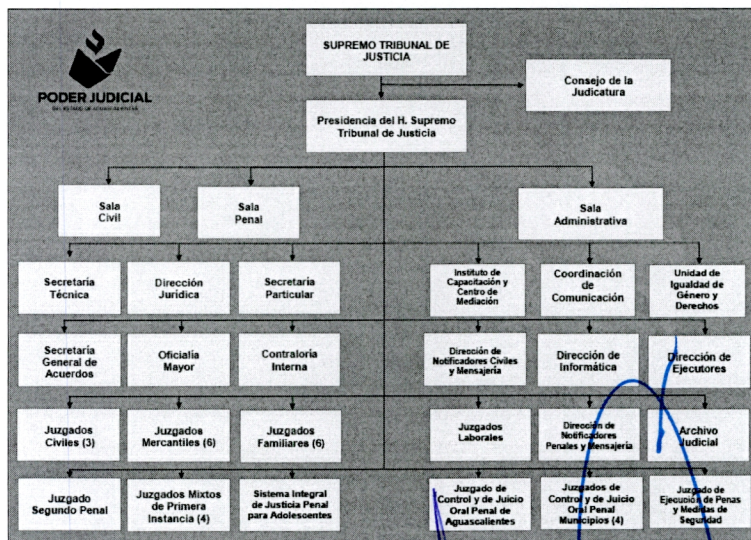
PODER JUDICIAL

SUPREMO TRIBUNAL DE JUSTICIA

Consejo de la Judicatura

Presidencia del H. Supremo Tribunal de Justicia

Sala Civil

Sala Penal

Sala Administrativa

Secretaría Técnica

Dirección Jurídica

Secretaría Particular

Instituto de Capacitación y Centro de Mediación

Coordinación de Comunicación

Unidad de Igualdad de Género y Derechos

Secretaría General de Acuerdos

Oficialía Mayor

Contraloría Interna

Dirección de Notificadores Civiles y Mensajería

Dirección de Informática

Dirección de Ejecutores

Juzgados Civiles (3)

Juzgados Mercantiles (6)

Juzgados Familiares (6)

Juzgados Laborales

Dirección de Notificadores Penales y Mensajería

Archivo Judicial

Juzgado Segundo Penal

Juzgados Mixtos de Primera Instancia (4)

Sistema Integral de Justicia Penal para Adolescentes

Juzgado de Control y de Juicio Oral Penal de Aguascalientes

Juzgados de Control y de Juicio Oral Penal Municipios (4)

Juzgado de Ejecución de Penas y Medidas de Seguridad